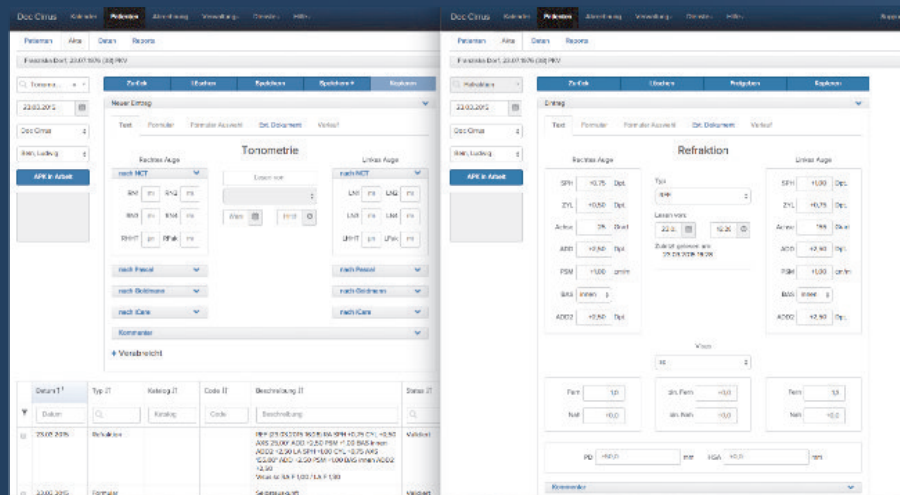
Doc Cirrus Kalender Patienten Abrechnung Verwaltung Grenzen Hilfe

Patienten Akte Daten Reports

Franziska Dorf, 20.07.1976 (39) PKV

Tonometrie

Zeit
23.03.2015
Doc Cirrus
Bein, Ludwig
APK in Arbeit

Neuer Eintrag

Text Formular Formular Auswahl Ext. Dokument Verlauf

Tonometrie

Rechtes Auge
nach NCT
RN1 RN2
RN3 RN4
RHHT RFak

Linkes Auge
nach NCT
LN1 LN2
LN3 LN4
LHHT LFak

nach Pascal
nach Goldmann
nach iCare
Kommentar

+ Vorabbericht

| Datum | Typ | Katalog | Code | Beschreibung | Status |
|---|---|---|---|---|---|
| Datum | | Katalog | Code | Beschreibung | |
| 23.03.2015 | Refraktion | | | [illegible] | Validiert |
| 23.03.2015 | Formular | | | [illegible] | Validiert |

Doc Cirrus Kalender Patienten Abrechnung Verwaltung Grenzen Hilfe

Patienten Akte Daten Reports

Franziska Dorf, 20.07.1976 (39) PKV

Refraktion
23.03.2015
Doc Cirrus
Bein, Ludwig
APK in Arbeit

Eintrag

Text Formular Formular Auswahl Ext. Dokument Verlauf

Refraktion

Rechtes Auge
SPH +0,75 Dpt.
ZYL +0,50 Dpt.
Achse 25 Grad
ADD +2,50 Dpt.
PSM +1,00 cm/m
BAS innen
ADD2 +2,50 Dpt.

Typ
Gelesen am
Zuletzt gelesen am 23.03.2015 16:26

Linkes Auge
SPH +1,00 Dpt.
ZYL +0,75 Dpt.
Achse 255 Grad
ADD +2,50 Dpt.
PSM +1,00 cm/m
BAS innen
ADD2 +2,50 Dpt.

Visus

Fern 1,0
Nah +0,0
bin. Fern +0,0
bin. Nah +0,0
Fern 1,0
Nah +0,0

PD mm HSA mm

Kommentar